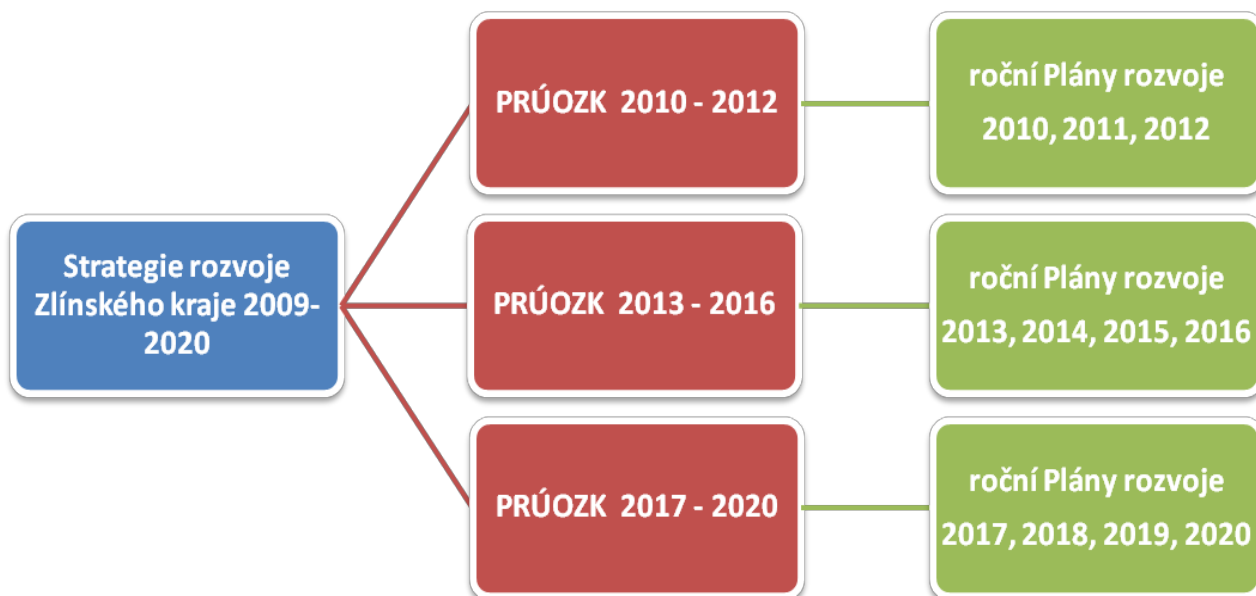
Strategie rozvoje Zlínského kraje 2009-2020

PRÚOZK 2010 - 2012

roční Plány rozvoje 2010, 2011, 2012

PRÚOZK 2013 - 2016

roční Plány rozvoje 2013, 2014, 2015, 2016

PRÚOZK 2017 - 2020

roční Plány rozvoje 2017, 2018, 2019, 2020